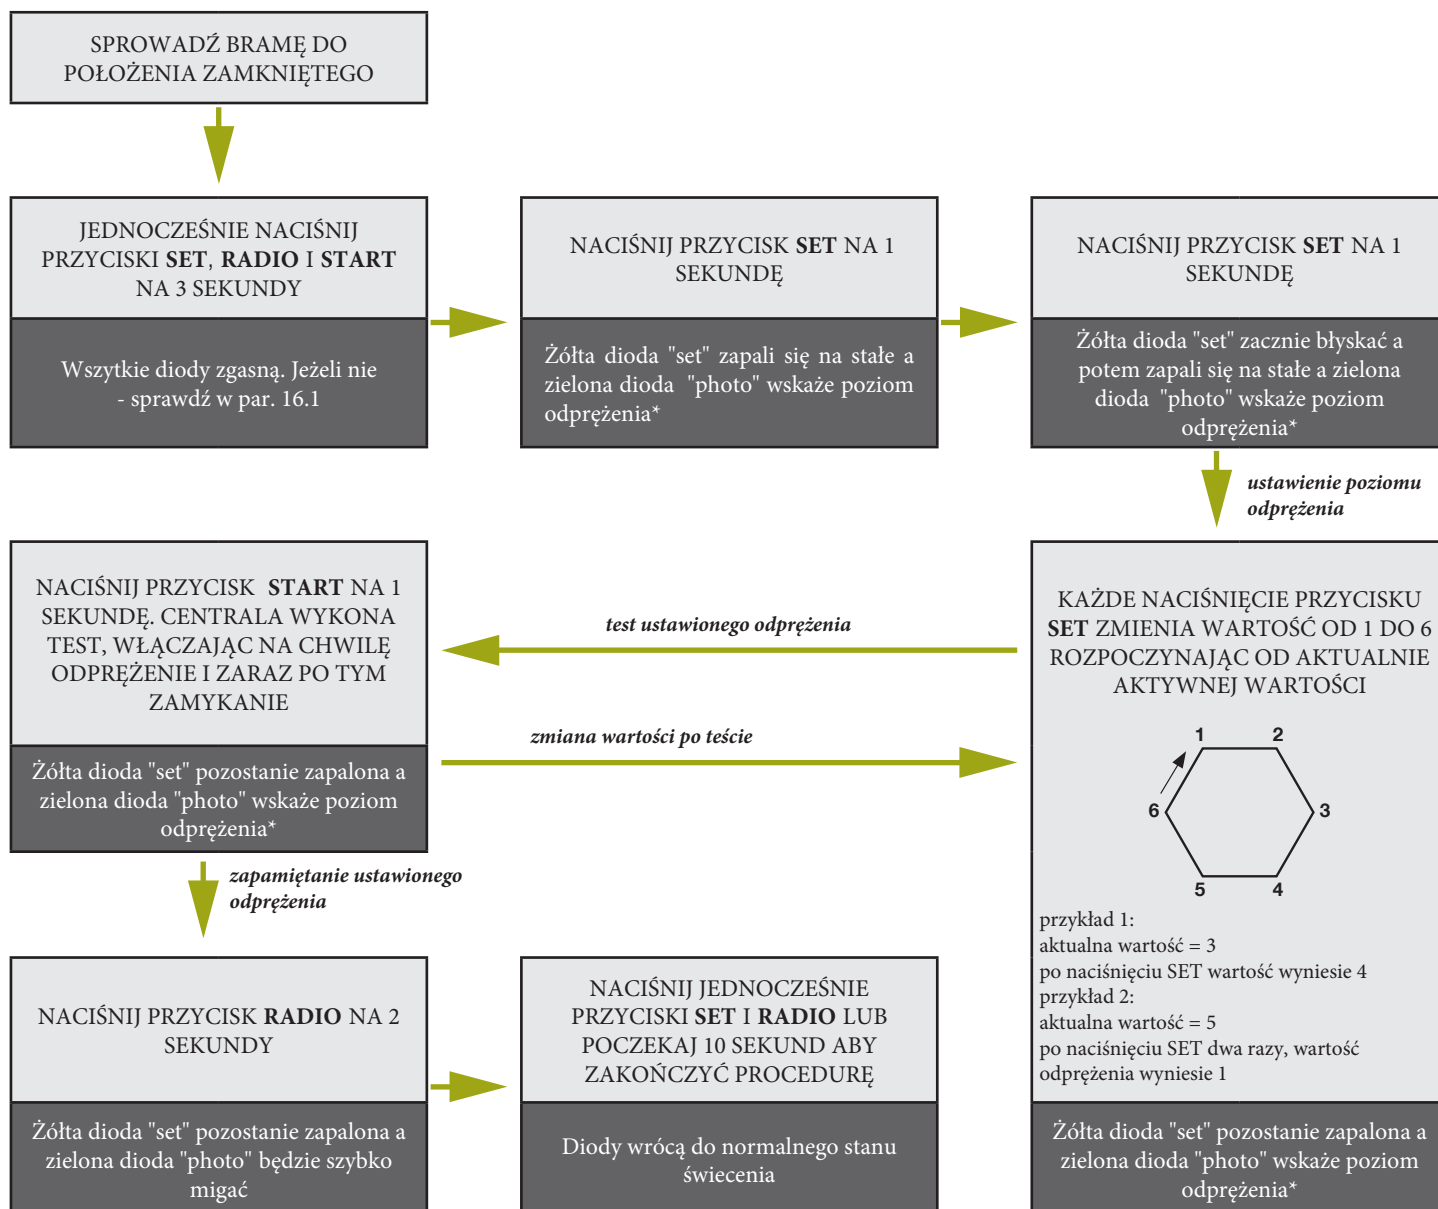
SPROWADŹ BRAMĘ DO POŁOŻENIA ZAMKNIĘTEGO

JEDNOCZEŚNIE NACIŚNIJ PRZYCISKI **SET**, **RADIO** I **START** NA 3 SEKUNDY

Wszytkie diody zgasną. Jeżeli nie - sprawdź w par. 16.1

NACIŚNIJ PRZYCISK **SET** NA 1 SEKUNDĘ

Żółta dioda "set" zapali się na stałe a zielona dioda "photo" wskaże poziom odprężenia*

NACIŚNIJ PRZYCISK **SET** NA 1 SEKUNDĘ

Żółta dioda "set" zacznie błyskać a potem zapali się na stałe a zielona dioda "photo" wskaże poziom odprężenia*

*ustawienie poziomu odprężenia*

KAŻDE NACIŚNIĘCIE PRZYCISKU **SET** ZMIENIA WARTOŚĆ OD 1 DO 6 ROZPOCZYNAJĄC OD AKTUALNIE AKTYWNEJ WARTOŚCI

1 2 3 4 5 6

przykład 1:
aktualna wartość = 3
po naciśnięciu SET wartość wyniesie 4
przykład 2:
aktualna wartość = 5
po naciśnięciu SET dwa razy, wartość odprężenia wyniesie 1

Żółta dioda "set" pozostanie zapalona a zielona dioda "photo" wskaże poziom odprężenia*

*test ustawionego odprężenia*

*zmiana wartości po teście*

NACIŚNIJ PRZYCISK **START** NA 1 SEKUNDĘ. CENTRALA WYKONA TEST, WŁĄCZAJĄC NA CHWILĘ ODPRĘŻENIE I ZARAZ PO TYM ZAMYKANIE

Żółta dioda "set" pozostanie zapalona a zielona dioda "photo" wskaże poziom odprężenia*

*zapamiętanie ustawionego odprężenia*

NACIŚNIJ PRZYCISK **RADIO** NA 2 SEKUNDY

Żółta dioda "set" pozostanie zapalona a zielona dioda "photo" będzie szybko migać

NACIŚNIJ JEDNOCZEŚNIE PRZYCISKI **SET** I **RADIO** LUB POCZEKAJ 10 SEKUND ABY ZAKOŃCZYĆ PROCEDURĘ

Diody wrócą do normalnego stanu świecenia